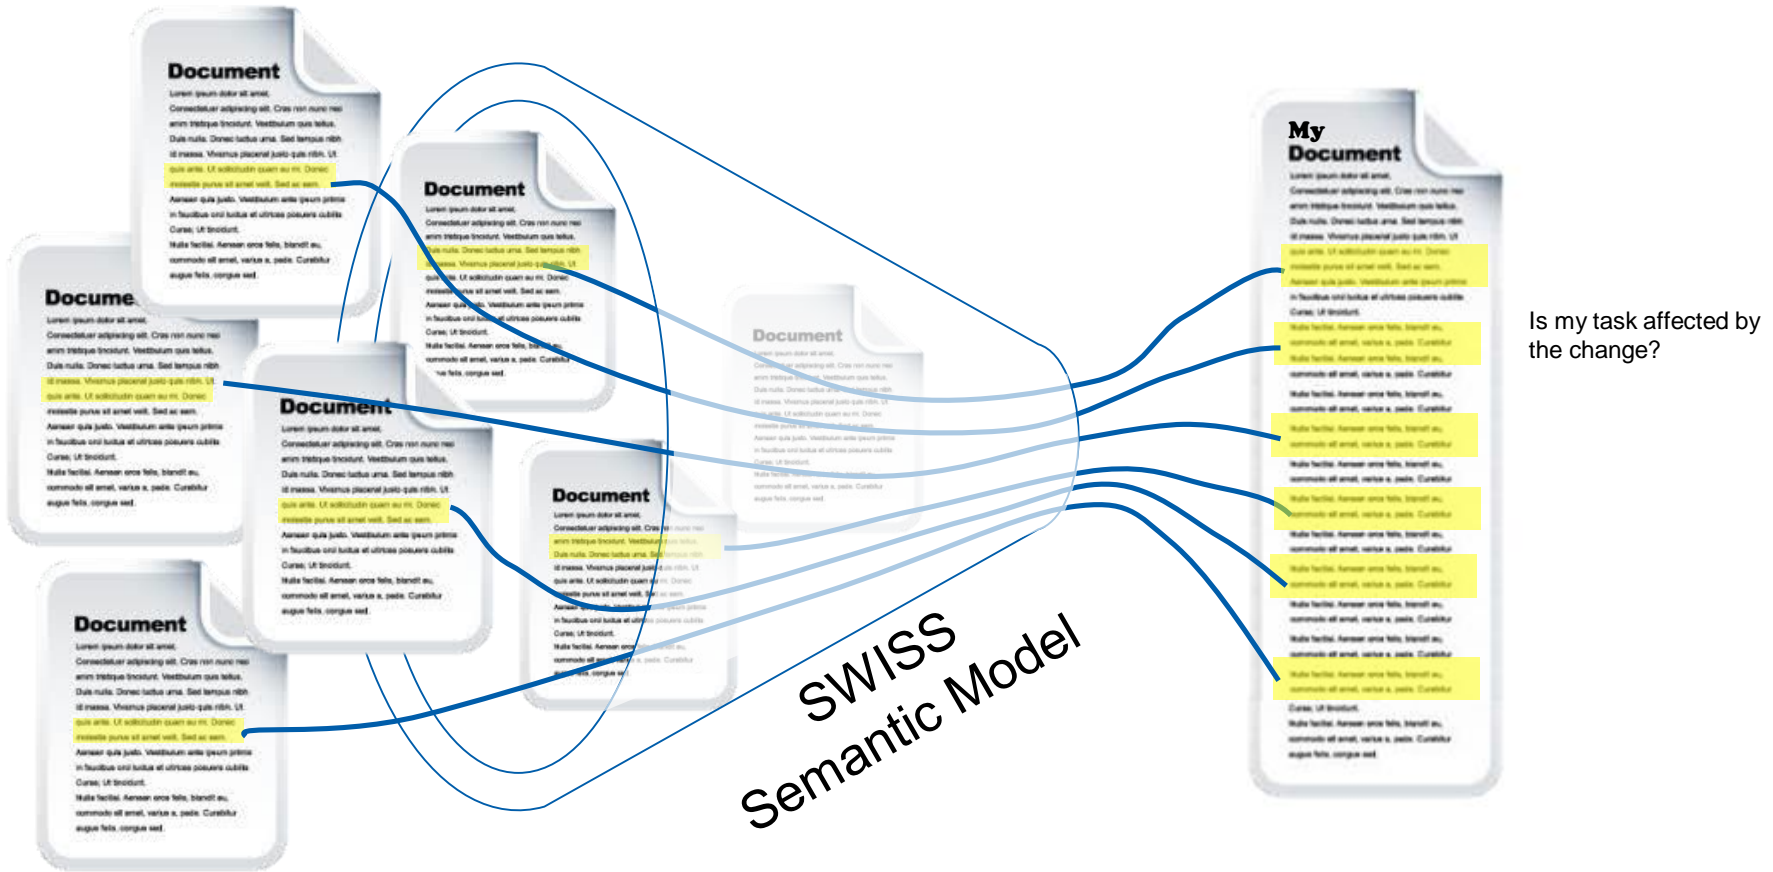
Document

Lorem ipsum dolor sit amet. Consectetuer adipiscing elit. Cras non nunc nec enim tristique tincidunt. Vestibulum quis tellus. Duis nulla. Donec luctus urna. Sed tempus nibh id massa. Vivamus placerat justo quis nibh. Ut quis ante. Ut sollicitudin quam eu mi. Donec molestie purus sit amet velit. Sed ac sem. Aenean quis justo. Vestibulum ante ipsum primis in faucibus orci luctus et ultrices posuere cubilia Curae; Ut tincidunt. Nulla facilisi. Aenean eros felis, blandit eu, commodo sit amet, varius a, pede. Curabitur augue felis, congue sed.

Document

Document

Document

Document

Document

Document

My Document

Is my task affected by the change?

SWISS Semantic Model